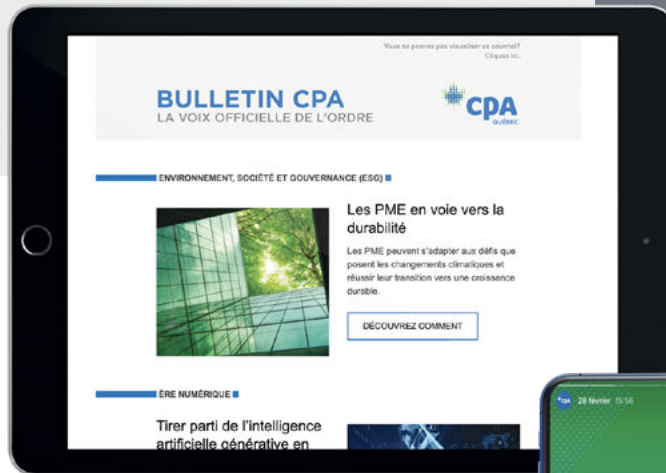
Vous ne pouvez pas visualiser ce courriel? Cliquez ici.

BULLETIN CPA
LA VOIX OFFICIELLE DE L'ORDRE

CPA
QUÉBEC

ENVIRONNEMENT, SOCIÉTÉ ET GOUVERNANCE (ESG)

Les PME en voie vers la durabilité

Les PME peuvent s'adapter aux défis que posent les changements climatiques et réussir leur transition vers une croissance durable.

DÉCOUVREZ COMMENT

ÈRE NUMÉRIQUE

Tirer parti de l'intelligence artificielle générative en

CPA 28 février 15:56